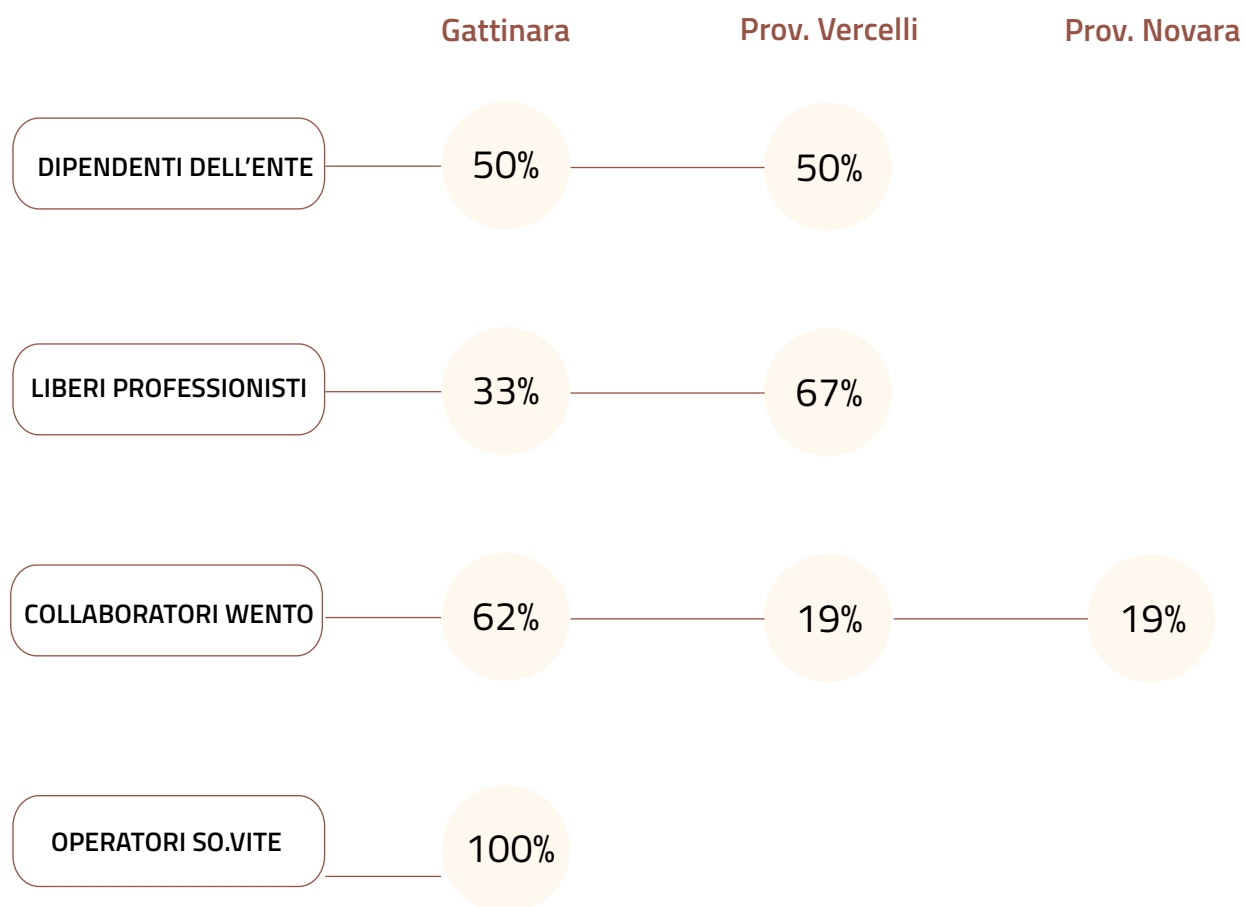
|  | Gattinara | Prov. Vercelli | Prov. Novara |
|---|---|---|---|
| DIPENDENTI DELL’ENTE | 50% | 50% |  |
| LIBERI PROFESSIONISTI | 33% | 67% |  |
| COLLABORATORI WENTO | 62% | 19% | 19% |
| OPERATORI SO.VITE | 100% |  |  |